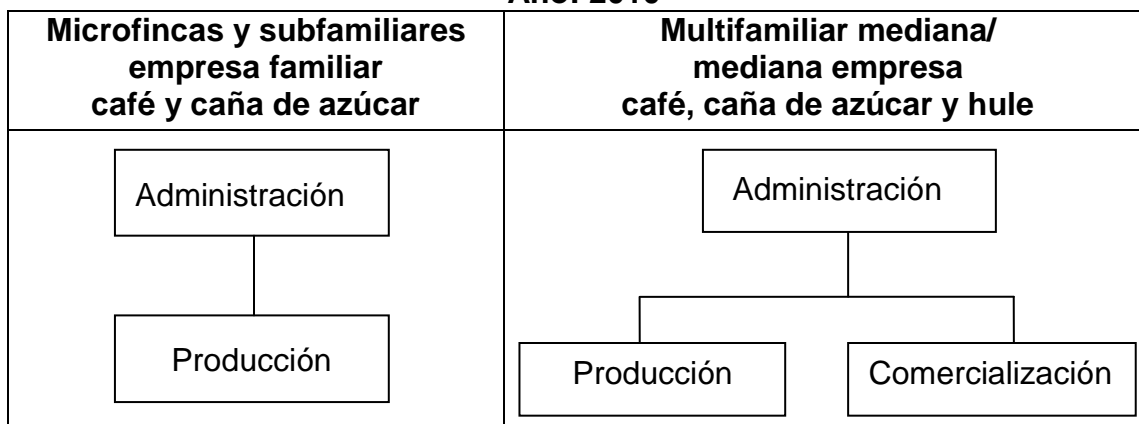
Año: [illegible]

| Microfincas y subfamiliares empresa familiar café y caña de azúcar | Multifamiliar mediana/ mediana empresa café, caña de azúcar y hule |
|---|---|
| Administración<br>Producción | Administración<br>Producción Comercialización |